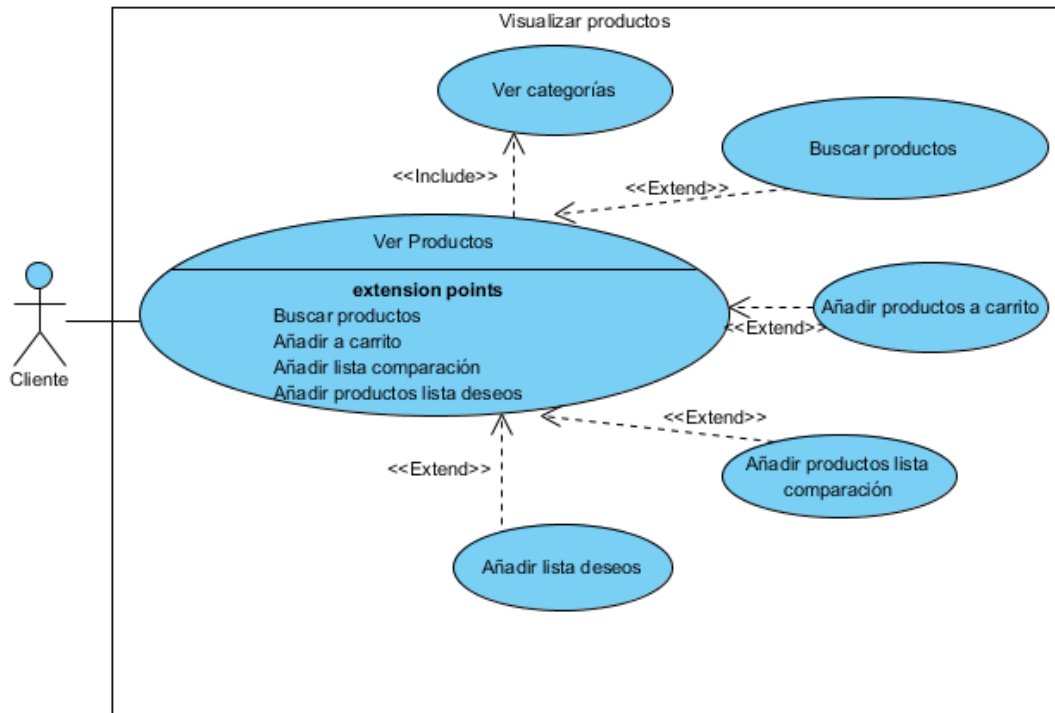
Visualizar productos

Ver categorías

Buscar productos

<<Include>>

<<Extend>>

Ver Productos

extension points
Buscar productos
Añadir a carrito
Añadir lista comparación
Añadir productos lista deseos

Cliente

Añadir productos a carrito

<<Extend>>

<<Extend>>

<<Extend>>

Añadir productos lista comparación

Añadir lista deseos